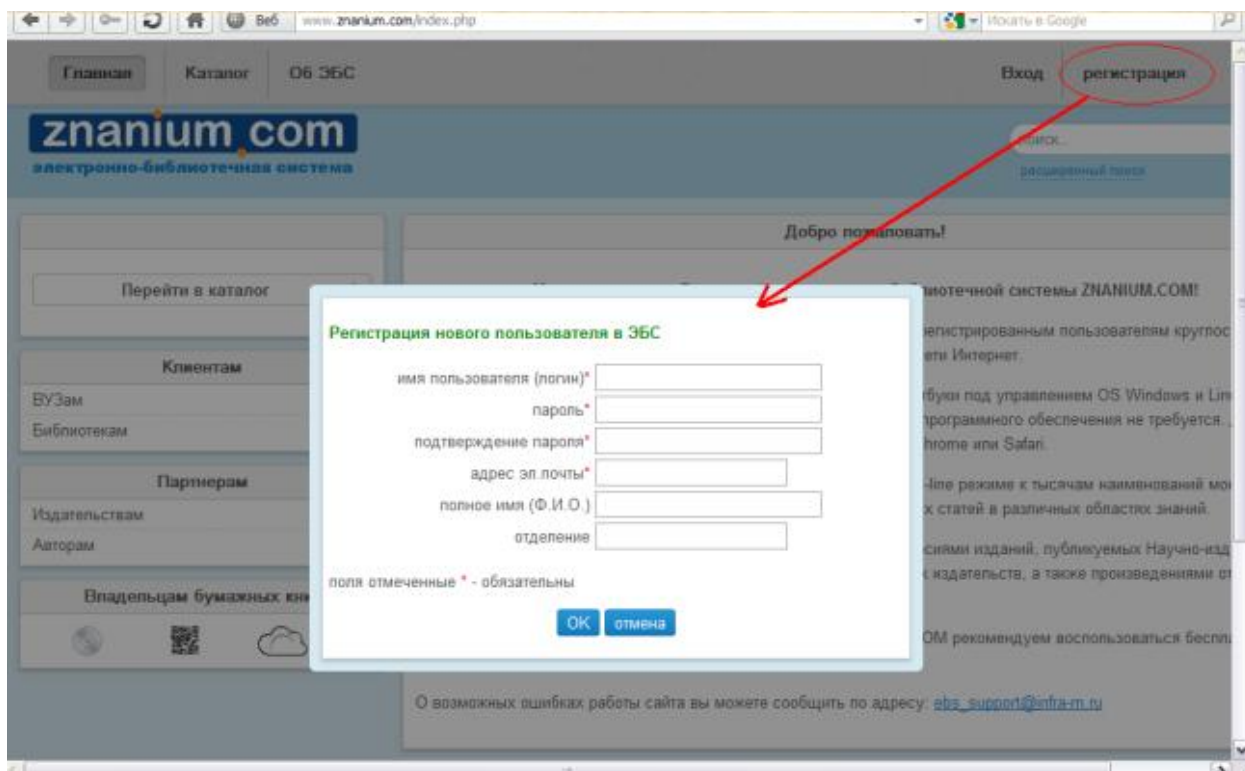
Веб www.znanium.com/index.php

Искать в Google

Главная Каталог Об ЭБС Вход регистрация

znanium.com
электронно-библиотечная система

Поиск...
расширенный поиск

Перейти в каталог

Клиентам
ВУЗам
Библиотекам

Партнерам
Издательствам
Авторам

Владельцам бумажных кн

Добро пожаловать!

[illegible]иотечной системы ZNANIUM.COM!

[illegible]егистрированным пользователям круглос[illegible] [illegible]ети Интернет.

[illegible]буки под управлением OS Windows и Lin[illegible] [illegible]программного обеспечения не требуется. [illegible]hrome или Safari.

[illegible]-line режиме к тысячам наименований мо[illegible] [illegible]х статей в различных областях знаний.

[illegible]сиями изданий, публикуемых Научно-изд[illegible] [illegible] издательства, а также произведениями от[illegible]

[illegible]OM рекомендуем воспользоваться беспл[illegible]

О возможных ошибках работы сайта вы можете сообщить по адресу: ebs_support@infra-m.ru

Регистрация нового пользователя в ЭБС

имя пользователя (логин)*
пароль*
подтверждение пароля*
адрес эл.почты*
полное имя (Ф.И.О.)
отделение

поля отмеченные * - обязательны

OK отмена